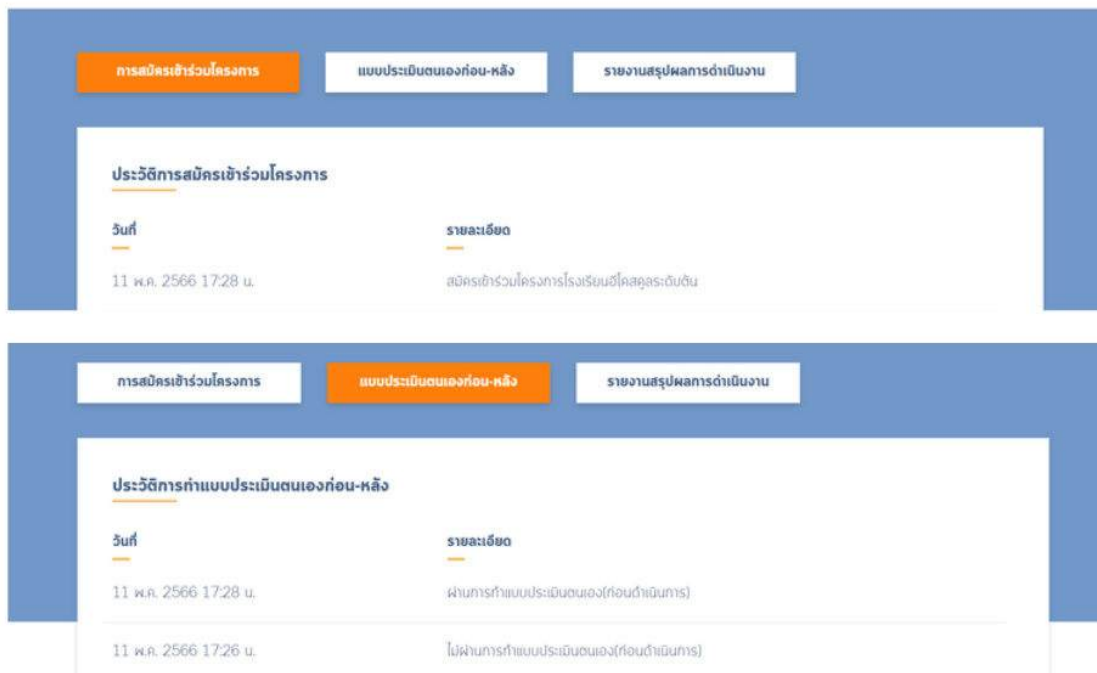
การสมัครเข้าร่วมโครงการ
แบบประเมินตนเองก่อน-หลัง
รายงานสรุปผลการดำเนินงาน

ประวัติการสมัครเข้าร่วมโครงการ

| วันที่ | รายละเอียด |
|---|---|
| 11 พ.ค. 2566 17:28 น. | สมัครเข้าร่วมโครงการโรงเรียนฮีโคสคูลระดับต้น |

การสมัครเข้าร่วมโครงการ
แบบประเมินตนเองก่อน-หลัง
รายงานสรุปผลการดำเนินงาน

ประวัติการทำแบบประเมินตนเองก่อน-หลัง

| วันที่ | รายละเอียด |
|---|---|
| 11 พ.ค. 2566 17:28 น. | ผ่านการทำแบบประเมินตนเอง(ก่อนดำเนินการ) |
| 11 พ.ค. 2566 17:26 น. | ไม่ผ่านการทำแบบประเมินตนเอง(ก่อนดำเนินการ) |